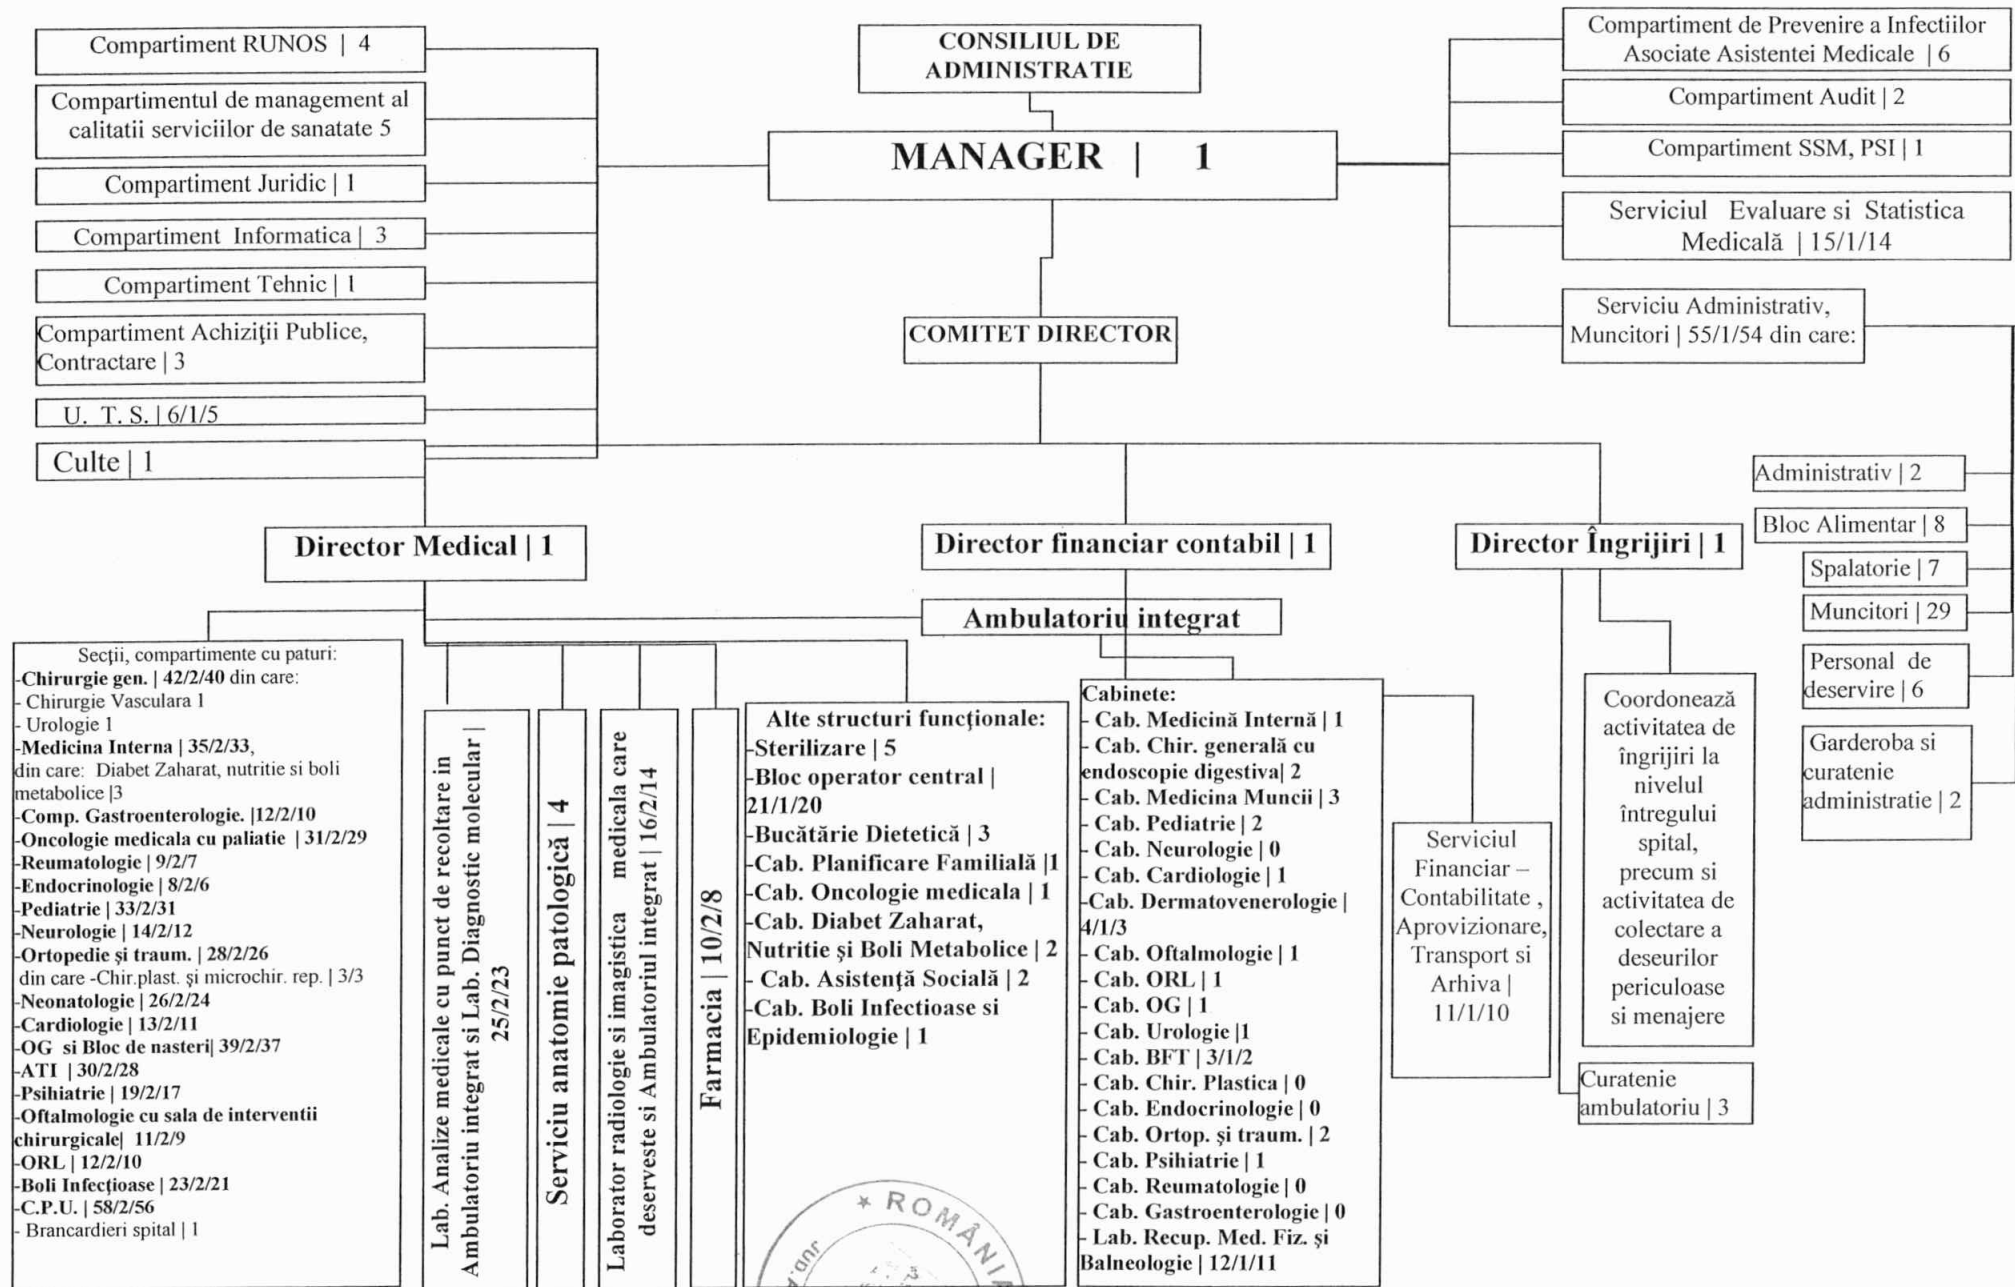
Compartiment RUNOS | 4

Compartimentul de management al calitatii serviciilor de sanatate 5

Compartiment Juridic | 1

Compartiment Informatica | 3

Compartiment Tehnic | 1

Compartiment Achiziţii Publice, Contractare | 3

U. T. S. | 6/1/5

Culte | 1

CONSILIUL DE ADMINISTRATIE

MANAGER | 1

COMITET DIRECTOR

Compartiment de Prevenire a Infectiilor Asociate Asistentei Medicale | 6

Compartiment Audit | 2

Compartiment SSM, PSI | 1

Serviciul Evaluare si Statistica Medicală | 15/1/14

Serviciu Administrativ, Muncitori | 55/1/54 din care:

Administrativ | 2

Bloc Alimentar | 8

Spalatorie | 7

Muncitori | 29

Personal de deservire | 6

Garderoba si curatenie administratie | 2

Director Medical | 1

Director financiar contabil | 1

Director Îngrijiri | 1

Ambulatoriu integrat

Secţii, compartimente cu paturi:
-Chirurgie gen. | 42/2/40 din care:
- Chirurgie Vasculara 1
- Urologie 1
-Medicina Interna | 35/2/33,
din care: Diabet Zaharat, nutritie si boli metabolice |3
-Comp. Gastroenterologie. |12/2/10
-Oncologie medicala cu paliatie | 31/2/29
-Reumatologie | 9/2/7
-Endocrinologie | 8/2/6
-Pediatrie | 33/2/31
-Neurologie | 14/2/12
-Ortopedie şi traum. | 28/2/26
din care -Chir.plast. şi microchir. rep. | 3/3
-Neonatologie | 26/2/24
-Cardiologie | 13/2/11
-OG si Bloc de nasteri| 39/2/37
-ATI | 30/2/28
-Psihiatrie | 19/2/17
-Oftalmologie cu sala de interventii chirurgicale| 11/2/9
-ORL | 12/2/10
-Boli Infecţioase | 23/2/21
-C.P.U. | 58/2/56
- Brancardieri spital | 1

Lab. Analize medicale cu punct de recoltare in Ambulatoriu integrat si Lab. Diagnostic molecular | 25/2/23

Serviciu anatomie patologică | 4

Laborator radiologie si imagistica medicala care deserveste si Ambulatoriul integrat | 16/2/14

Farmacia | 10/2/8

Alte structuri funcţionale:
-Sterilizare | 5
-Bloc operator central | 21/1/20
-Bucătărie Dietetică | 3
-Cab. Planificare Familială |1
-Cab. Oncologie medicala | 1
-Cab. Diabet Zaharat, Nutritie şi Boli Metabolice | 2
- Cab. Asistenţă Socială | 2
-Cab. Boli Infectioase si Epidemiologie | 1

Cabinete:
- Cab. Medicină Internă | 1
- Cab. Chir. generală cu endoscopie digestiva| 2
- Cab. Medicina Muncii | 3
- Cab. Pediatrie | 2
- Cab. Neurologie | 0
- Cab. Cardiologie | 1
-Cab. Dermatovenerologie | 4/1/3
- Cab. Oftalmologie | 1
- Cab. ORL | 1
- Cab. OG | 1
- Cab. Urologie |1
- Cab. BFT | 3/1/2
- Cab. Chir. Plastica | 0
- Cab. Endocrinologie | 0
- Cab. Ortop. şi traum. | 2
- Cab. Psihiatrie | 1
- Cab. Reumatologie | 0
- Cab. Gastroenterologie | 0
- Lab. Recup. Med. Fiz. şi Balneologie | 12/1/11

Serviciul Financiar – Contabilitate , Aprovizionare, Transport si Arhiva | 11/1/10

Coordonează activitatea de îngrijiri la nivelul întregului spital, precum si activitatea de colectare a deseurilor periculoase si menajere

Curatenie ambulatoriu | 3

ROMÂNIA